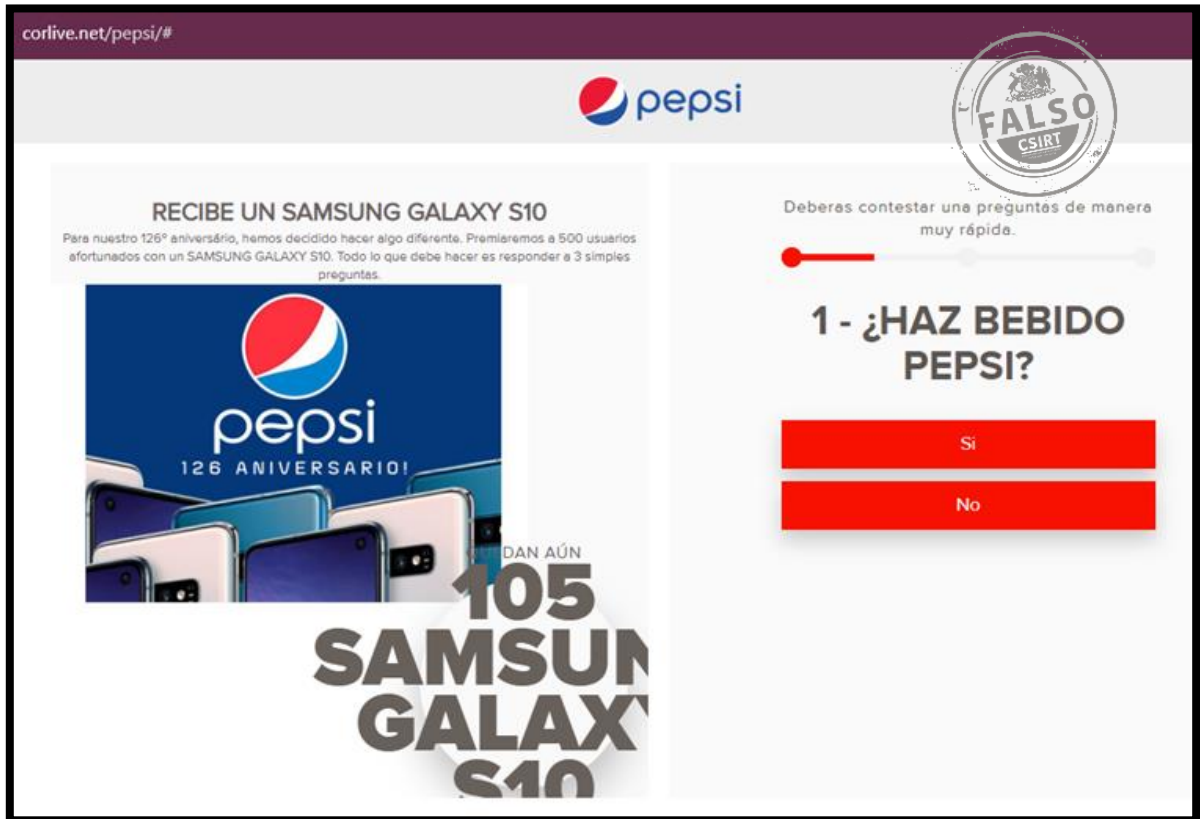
corlive.net/pepsi/#

pepsi

FALSO
CSIRT

RECIBE UN SAMSUNG GALAXY S10

Para nuestro 126° aniversário, hemos decidido hacer algo diferente. Premiaremos a 500 usuarios afortunados con un SAMSUNG GALAXY S10. Todo lo que debe hacer es responder a 3 simples preguntas.

pepsi
126 ANIVERSARIO!

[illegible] DAN AÚN
105
SAMSUN
GALAXY
S10

Deberas contestar una preguntas de manera muy rápida.

1 - ¿HAZ BEBIDO PEPSI?

Si

No